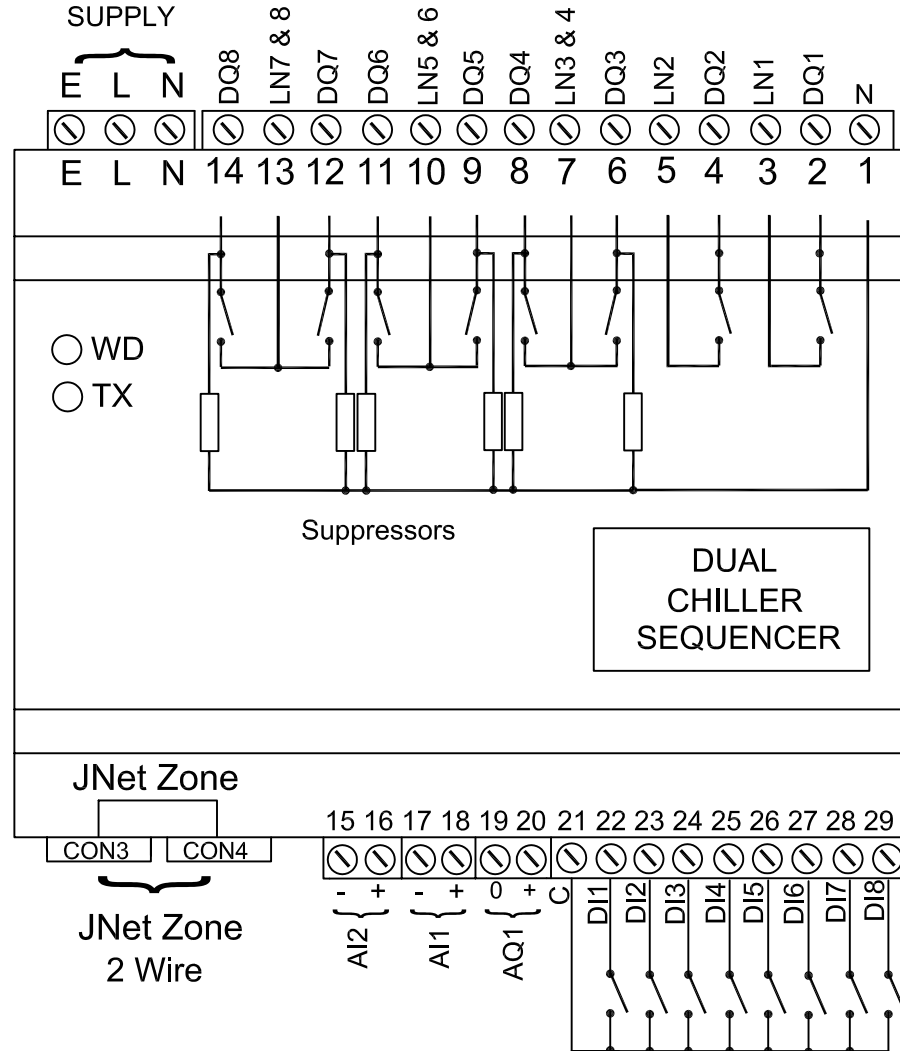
SUPPLY

E L N

DQ8 LN7 & 8 DQ7 DQ6 LN5 & 6 DQ5 DQ4 LN3 & 4 DQ3 LN2 DQ2 LN1 DQ1 N

E L N 14 13 12 11 10 9 8 7 6 5 4 3 2 1

WD
TX

Suppressors

DUAL
CHILLER
SEQUENCER

JNet Zone

CON3 CON4

JNet Zone
2 Wire

15 16 17 18 19 20 21 22 23 24 25 26 27 28 29

- + - + 0 + C DI1 DI2 DI3 DI4 DI5 DI6 DI7 DI8

AI2 AI1 AQ1